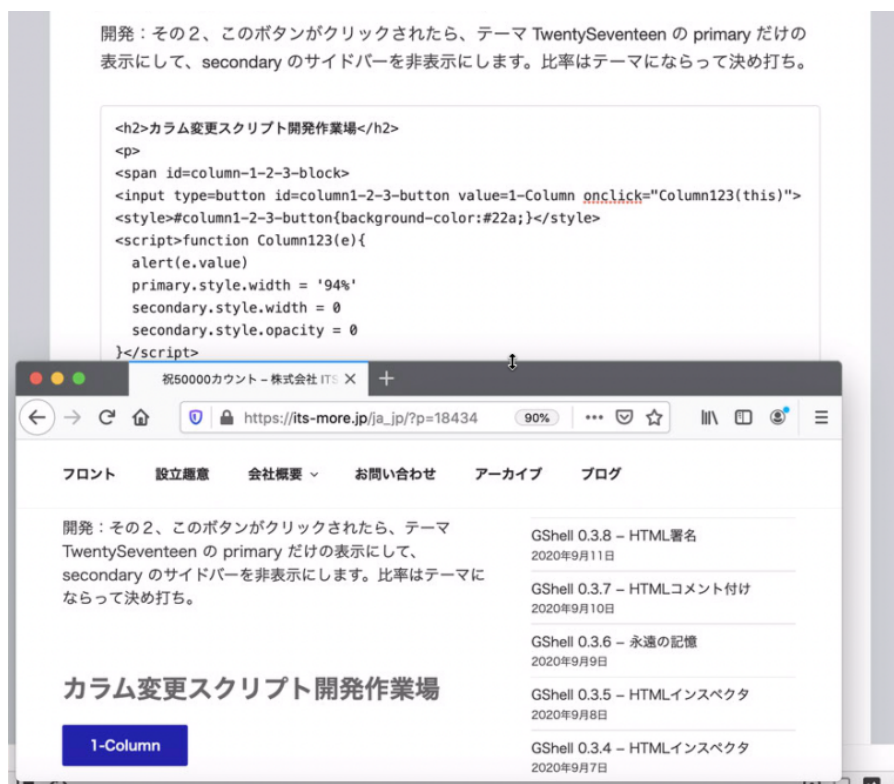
開発：その２、このボタンがクリックされたら、テーマ TwentySeventeen の primary だけの表示にして、secondary のサイドバーを非表示にします。比率はテーマにならって決め打ち。

```
<h2>カラム変更スクリプト開発作業場</h2>
<p>
<span id=column-1-2-3-block>
<input type=button id=column1-2-3-button value=1-Column onclick="Column123(this)">
<style>#column1-2-3-button{background-color:#22a;}</style>
<script>function Column123(e){
  alert(e.value)
  primary.style.width = '94%'
  secondary.style.width = 0
  secondary.style.opacity = 0
}</script>
```

祝50000カウント – 株式会社 ITS

https://its-more.jp/ja_jp/?p=18434 90%

フロント 設立趣意 会社概要 お問い合わせ アーカイブ ブログ

開発：その２、このボタンがクリックされたら、テーマ TwentySeventeen の primary だけの表示にして、secondary のサイドバーを非表示にします。比率はテーマにならって決め打ち。

カラム変更スクリプト開発作業場

1-Column

GShell 0.3.8 – HTML署名
2020年9月11日

GShell 0.3.7 – HTMLコメント付け
2020年9月10日

GShell 0.3.6 – 永遠の記憶
2020年9月9日

GShell 0.3.5 – HTMLインスペクタ
2020年9月8日

GShell 0.3.4 – HTMLインスペクタ
2020年9月7日